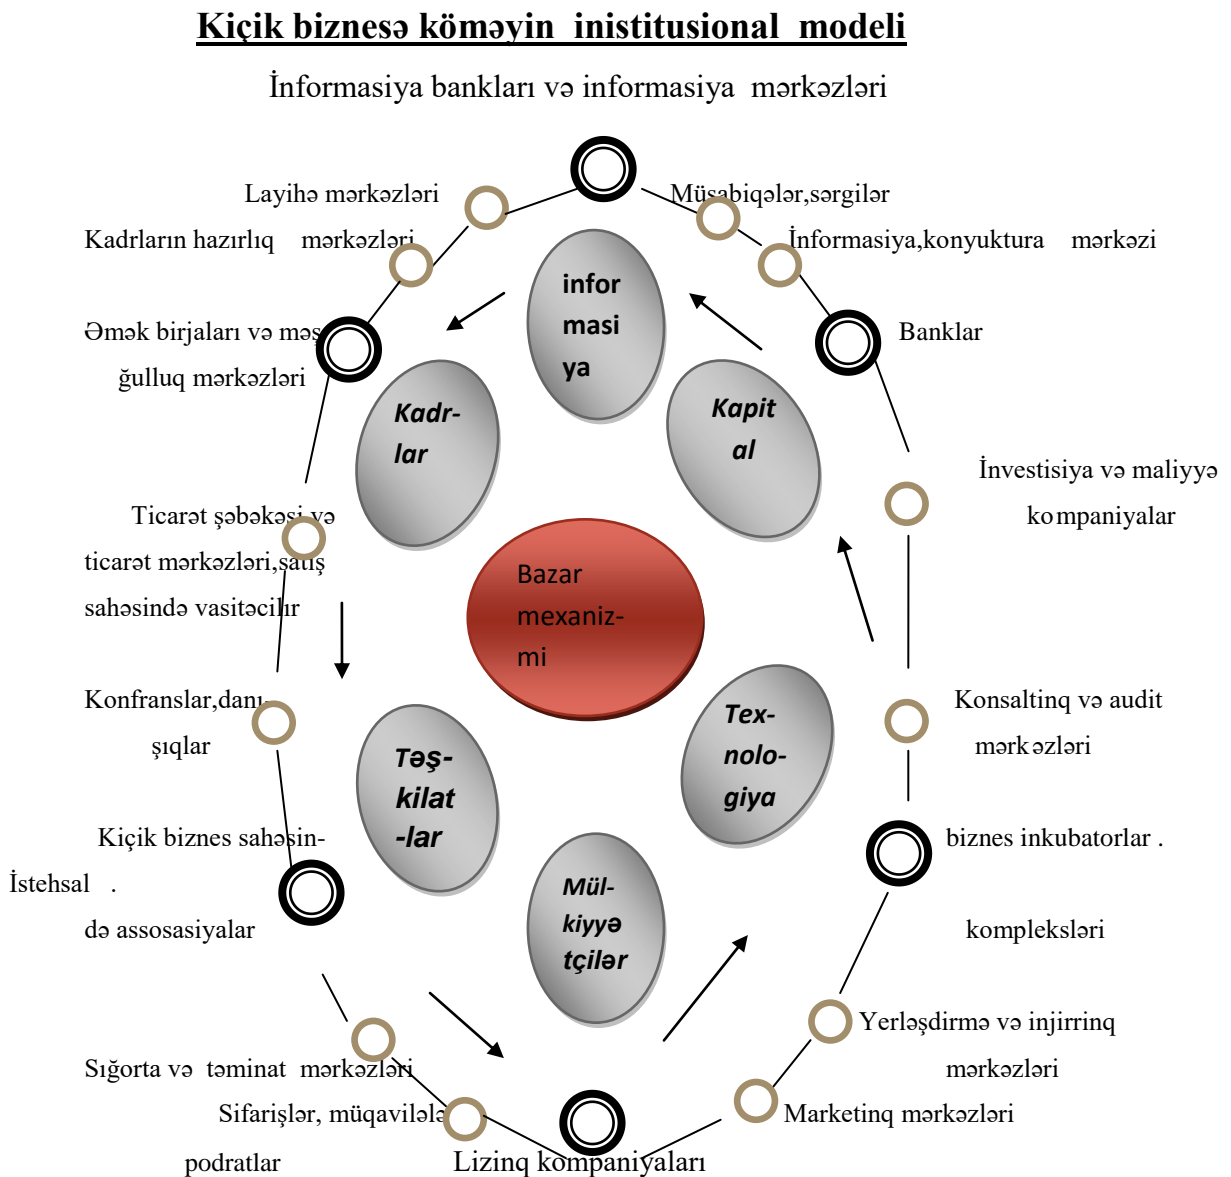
Kiçik biznesə köməyin inistitusional modeli

İnformasiya bankları və informasiya mərkəzləri

Layihə mərkəzləri

Kadrların hazırlıq mərkəzləri

Əmək birjaları və məşğulluq mərkəzləri

Müsabiqələr,sərgilər

İnformasiya,konyuktura mərkəzi

Banklar

infor masi ya

Kadr-lar

Kapit al

İnvestisiya və maliyyə kompaniyalar

Ticarət şəbəkəsi və ticarət mərkəzləri,satış sahəsində vasitəcilər

Bazar mexaniz-mi

Konfranslar,danışıqlar

Konsaltinq və audit mərkəzləri

Təş-kilat-lar

Tex-nolo-giya

Kiçik biznes sahəsində assosasiyalar

İstehsal .

biznes inkubatorlar .

kompleksləri

Mül-kiyyətçilər

Yerləşdirmə və injirrinq mərkəzləri

Sığorta və təminat mərkəzləri

Sifarişlər, müqavilələr podratlar

Marketinq mərkəzləri

Lizinq kompaniyaları